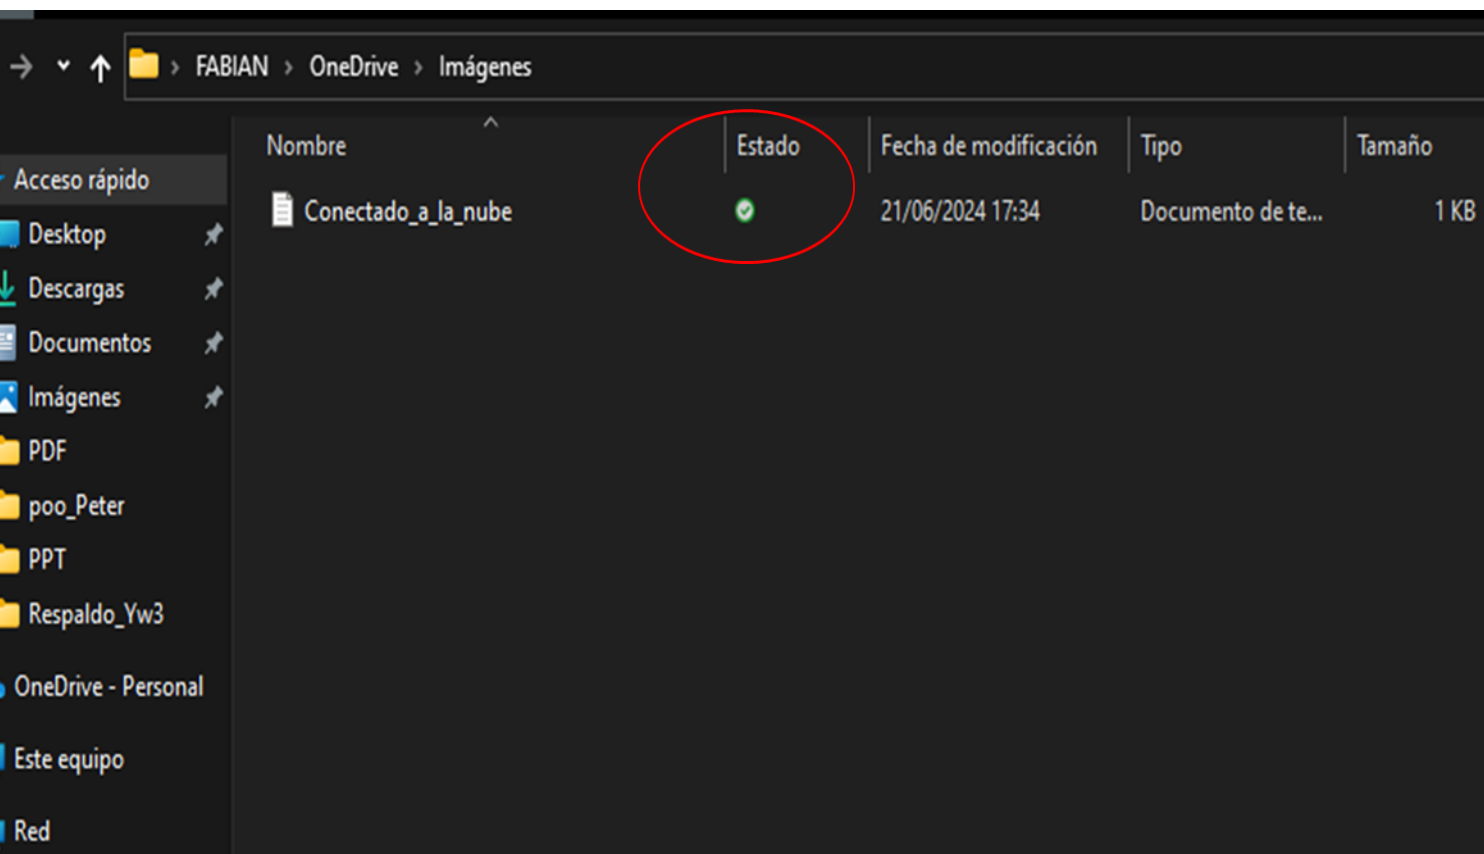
FABIAN › OneDrive › Imágenes

Acceso rápido
Desktop
Descargas
Documentos
Imágenes
PDF
poo_Peter
PPT
Respaldo_Yw3
OneDrive - Personal
Este equipo
Red

| Nombre | Estado | Fecha de modificación | Tipo | Tamaño |
|---|---|---|---|---|
| Conectado_a_la_nube | | 21/06/2024 17:34 | Documento de te... | 1 KB |